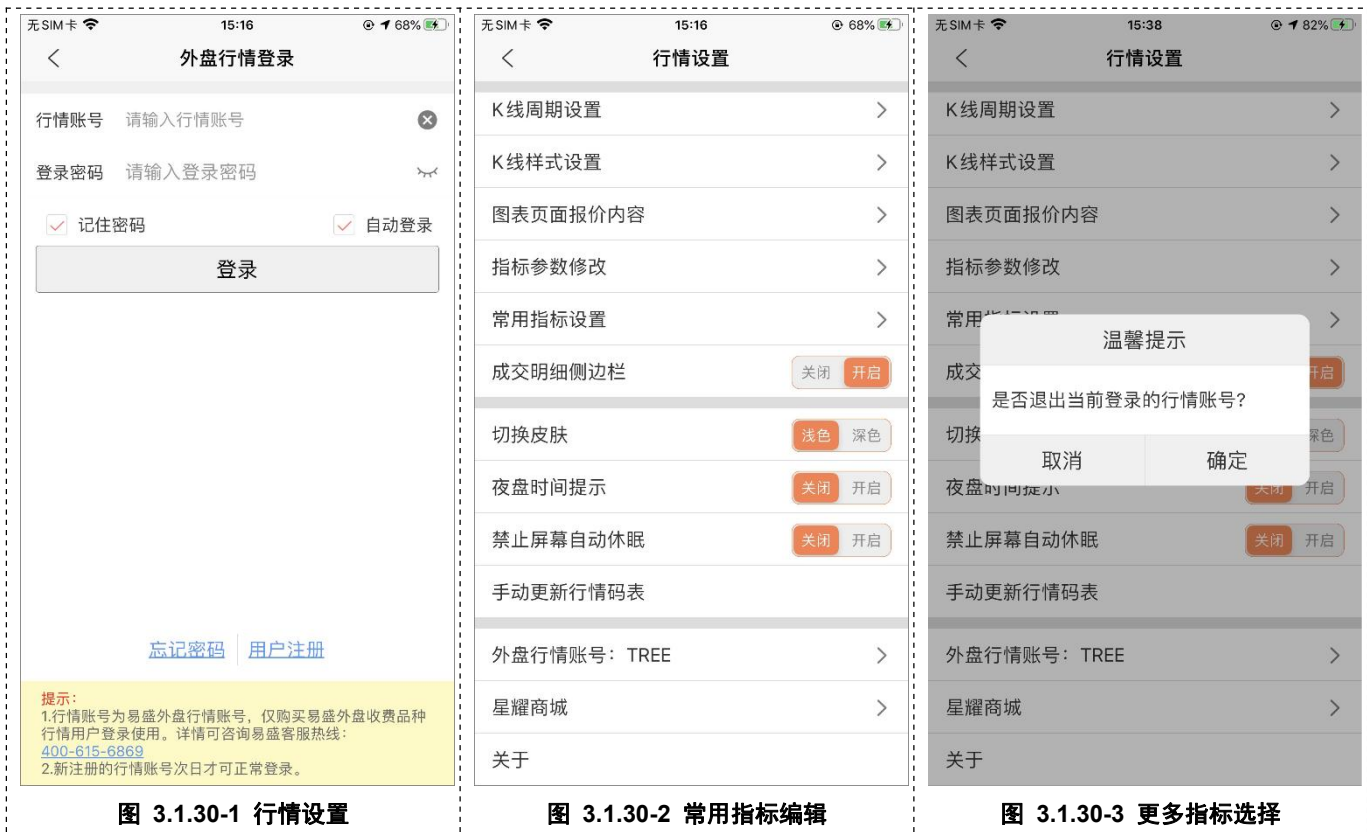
无SIM卡 15:16 68%

外盘行情登录

行情账号 请输入行情账号

登录密码 请输入登录密码

记住密码 自动登录

登录

忘记密码 用户注册

提示:
1.行情账号为易盛外盘行情账号，仅购买易盛外盘收费品种行情用户登录使用。详情可咨询易盛客服热线：400-615-6869
2.新注册的行情账号次日才可正常登录。

图 3.1.30-1 行情设置

无SIM卡 15:16 68%

行情设置

K线周期设置

K线样式设置

图表页面报价内容

指标参数修改

常用指标设置

成交明细侧边栏 关闭 开启

切换皮肤 浅色 深色

夜盘时间提示 关闭 开启

禁止屏幕自动休眠 关闭 开启

手动更新行情码表

外盘行情账号：TREE

星耀商城

关于

图 3.1.30-2 常用指标编辑

无SIM卡 15:38 82%

行情设置

K线周期设置

K线样式设置

图表页面报价内容

指标参数修改

常用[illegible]

成交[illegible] 开启

切换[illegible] 深色

夜盘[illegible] 关闭 开启

禁止屏幕自动休眠 关闭 开启

手动更新行情码表

外盘行情账号：TREE

星耀商城

关于

温馨提示

是否退出当前登录的行情账号?

取消 确定

图 3.1.30-3 更多指标选择